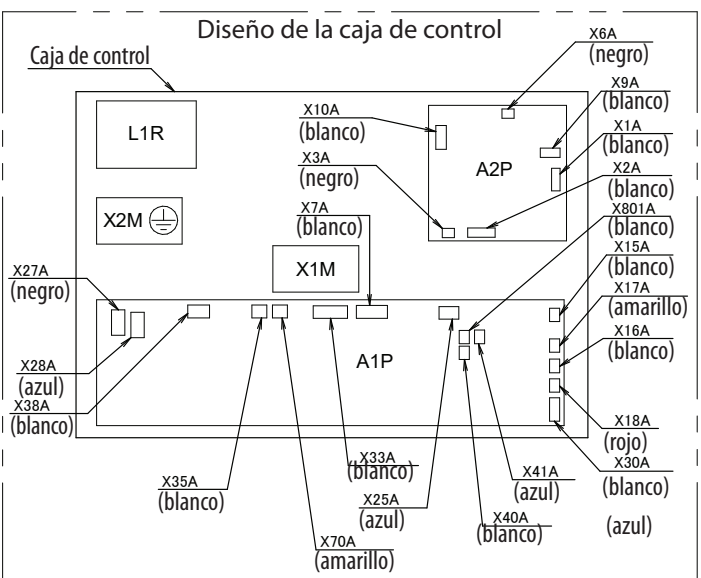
Diseño de la caja de control

Caja de control

L1R

X2M

X1M

A2P

A1P

X6A (negro)

X9A (blanco)

X1A (blanco)

X2A (blanco)

X10A (blanco)

X3A (negro)

X7A (blanco)

X801A (blanco)

X15A (blanco)

X17A (amarillo)

X16A (blanco)

X18A (rojo)

X30A (blanco)

(azul)

X27A (negro)

X28A (azul)

X38A (blanco)

X35A (blanco)

X70A (amarillo)

X33A (blanco)

X25A (azul)

X40A (blanco)

X41A (azul)